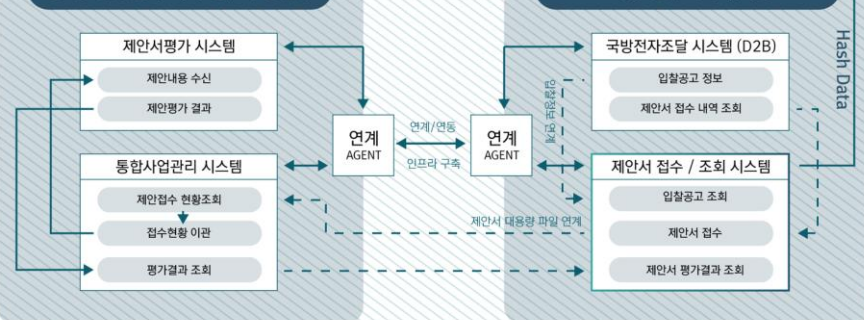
제안서평가 시스템

제안내용 수신

제안평가 결과

통합사업관리 시스템

제안접수 현황조회

접수현황 이관

평가결과 조회

연계 AGENT

연계/연동

인프라 구축

연계 AGENT

국방전자조달 시스템 (D2B)

입찰공고 정보

제안서 접수 내역 조회

입찰정보 연계

Hash Data

제안서 접수 / 조회 시스템

입찰공고 조회

제안서 접수

제안서 평가결과 조회

제안서 대용량 파일 연계